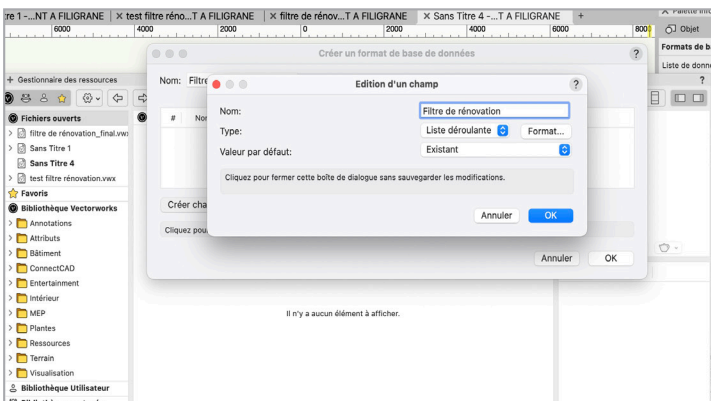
re 1 -...NT A FILIGRANE | × test filtre réno...T A FILIGRANE | × filtre de rénov...T A FILIGRANE | × Sans Titre 4 -...T A FILIGRANE | +

6000 | 4000 | 2000 | 0 | 2000 | 4000 | 6000 | 800

Palette Info
Objet
Formats de b
Liste de donn

Créer un format de base de données

Nom: Filtre

Edition d'un champ

Nom: Filtre de rénovation
Type: Liste déroulante | Format...
Valeur par défaut: Existant

Cliquez pour fermer cette boîte de dialogue sans sauvegarder les modifications.

Annuler | OK

#
No

Créer cha

Cliquez pou

Annuler | OK

+ Gestionnaire des ressources

Fichiers ouverts
filtre de rénovation_final.vwx
Sans Titre 1
Sans Titre 4
test filtre rénovation.vwx
Favoris
Bibliothèque Vectorworks
Annotations
Attributs
Bâtiment
ConnectCAD
Entertainment
Intérieur
MEP
Plantes
Ressources
Terrain
Visualisation
Bibliothèque Utilisateur

Il n'y a aucun élément à afficher.